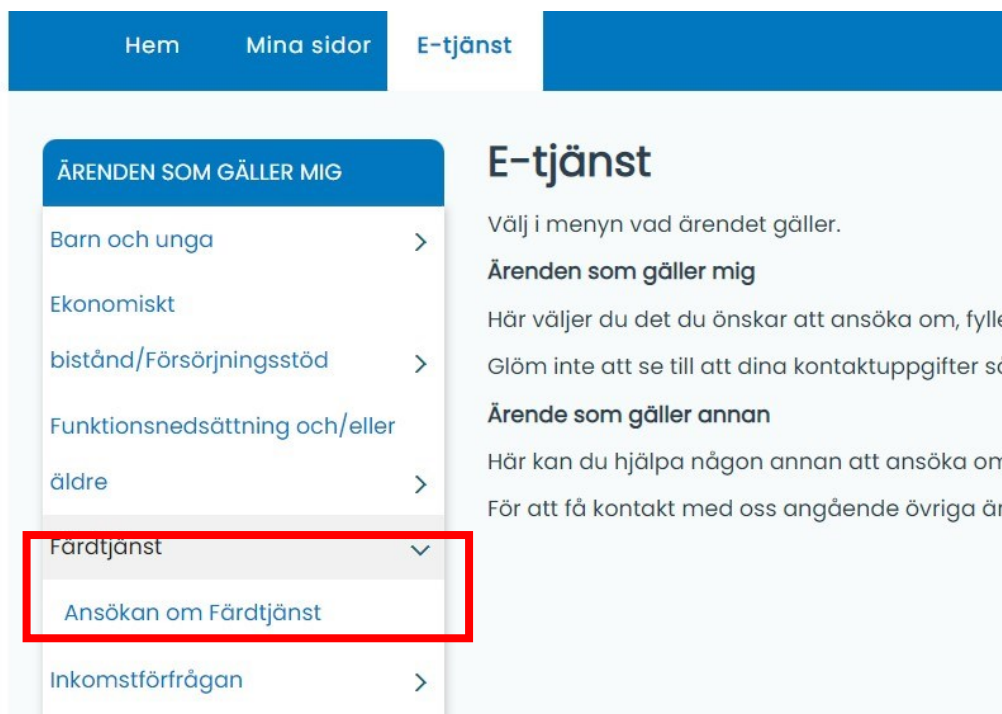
Hem Mina sidor E-tjänst

ÄRENDEN SOM GÄLLER MIG

Barn och unga

Ekonomiskt bistånd/Försörjningsstöd

Funktionsnedsättning och/eller äldre

Färdtjänst

Ansökan om Färdtjänst

Inkomstförfrågan

E-tjänst

Välj i menyn vad ärendet gäller.

Ärenden som gäller mig

Här väljer du det du önskar att ansöka om, fyll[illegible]

Glöm inte att se till att dina kontaktuppgifter s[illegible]

Ärende som gäller annan

Här kan du hjälpa någon annan att ansöka om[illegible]

För att få kontakt med oss angående övriga ä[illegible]